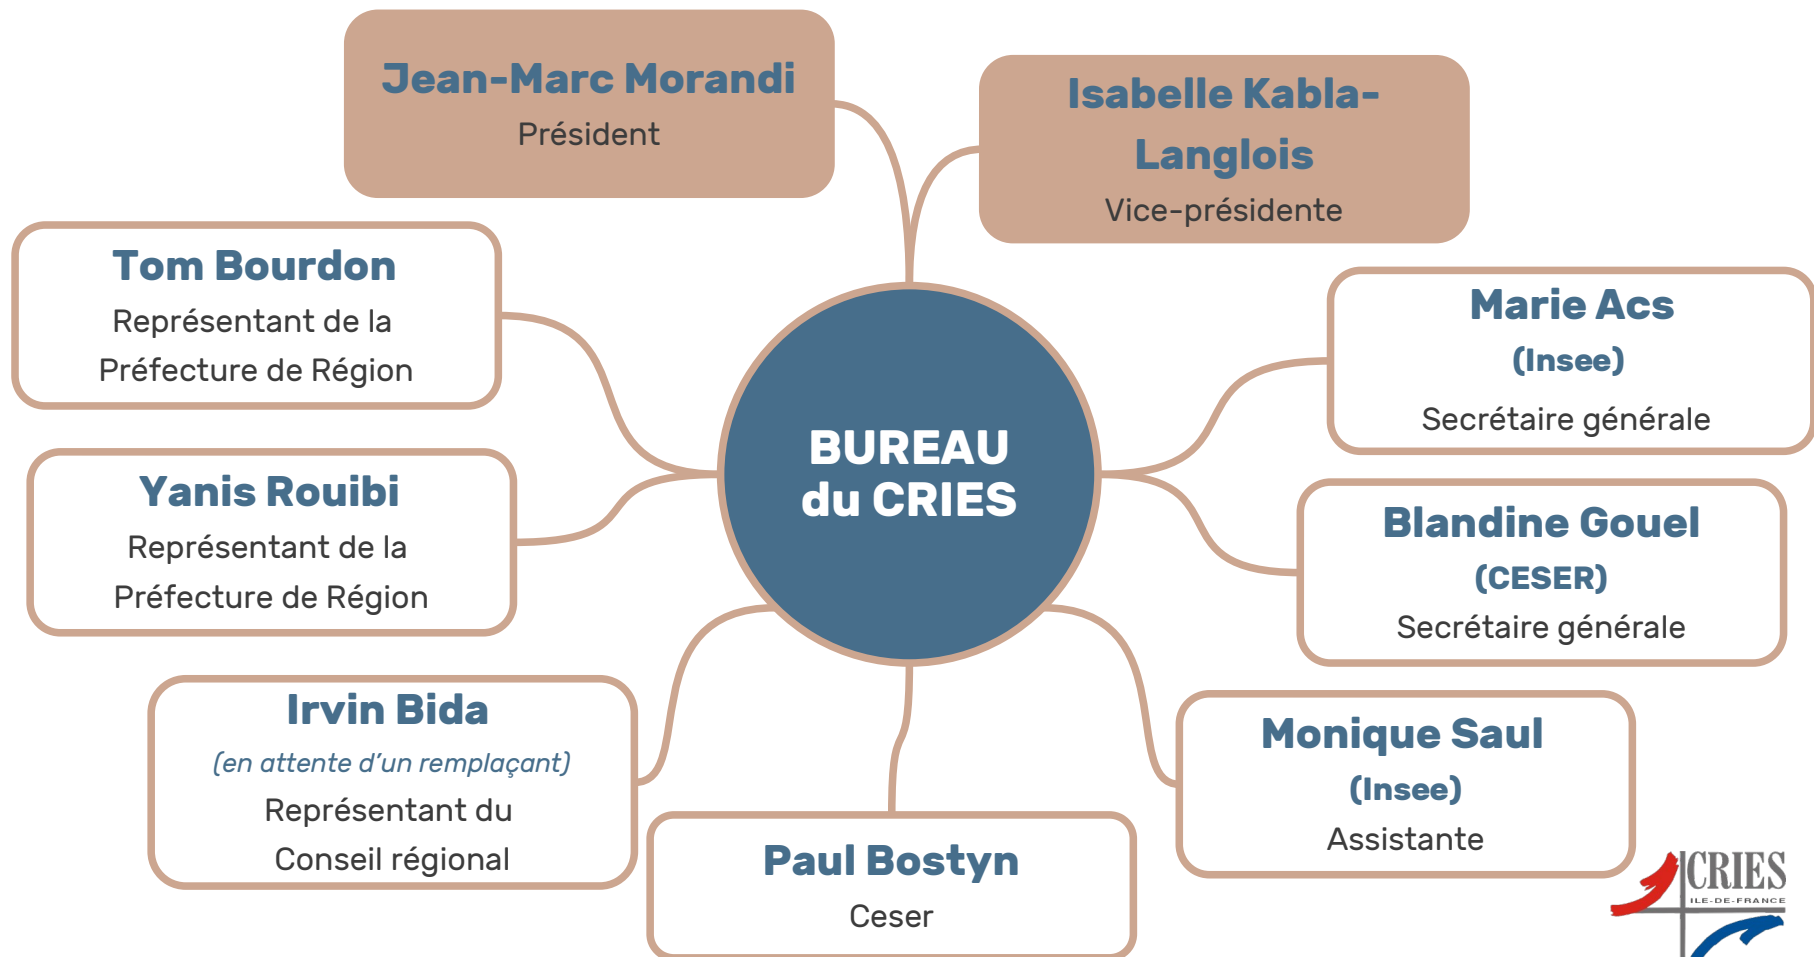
Jean-Marc Morandi
Président

Isabelle Kabla-Langlois
Vice-présidente

Tom Bourdon
Représentant de la Préfecture de Région

Marie Acs
(Insee)
Secrétaire générale

BUREAU du CRIES

Yanis Rouibi
Représentant de la Préfecture de Région

Blandine Gouel
(CESER)
Secrétaire générale

Irvin Bida
(en attente d'un remplaçant)
Représentant du Conseil régional

Monique Saul
(Insee)
Assistante

Paul Bostyn
Ceser

CRIES
ILE-DE-FRANCE